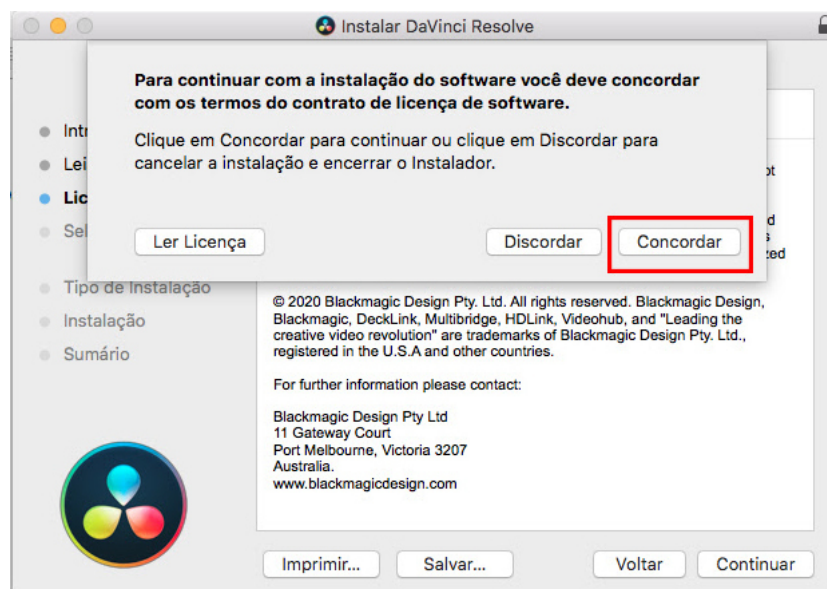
Instalar DaVinci Resolve

Para continuar com a instalação do software você deve concordar com os termos do contrato de licença de software.

Clique em Concordar para continuar ou clique em Discordar para cancelar a instalação e encerrar o Instalador.

Ler Licença

Discordar

Concordar

Intr

Lei

Lic

Sel

Tipo de Instalação

Instalação

Sumário

ot

d

s

ted

© 2020 Blackmagic Design Pty. Ltd. All rights reserved. Blackmagic Design, Blackmagic, DeckLink, Multibridge, HDLink, Videohub, and "Leading the creative video revolution" are trademarks of Blackmagic Design Pty. Ltd., registered in the U.S.A and other countries.

For further information please contact:

Blackmagic Design Pty Ltd
11 Gateway Court
Port Melbourne, Victoria 3207
Australia.
www.blackmagicdesign.com

Imprimir...

Salvar...

Voltar

Continuar